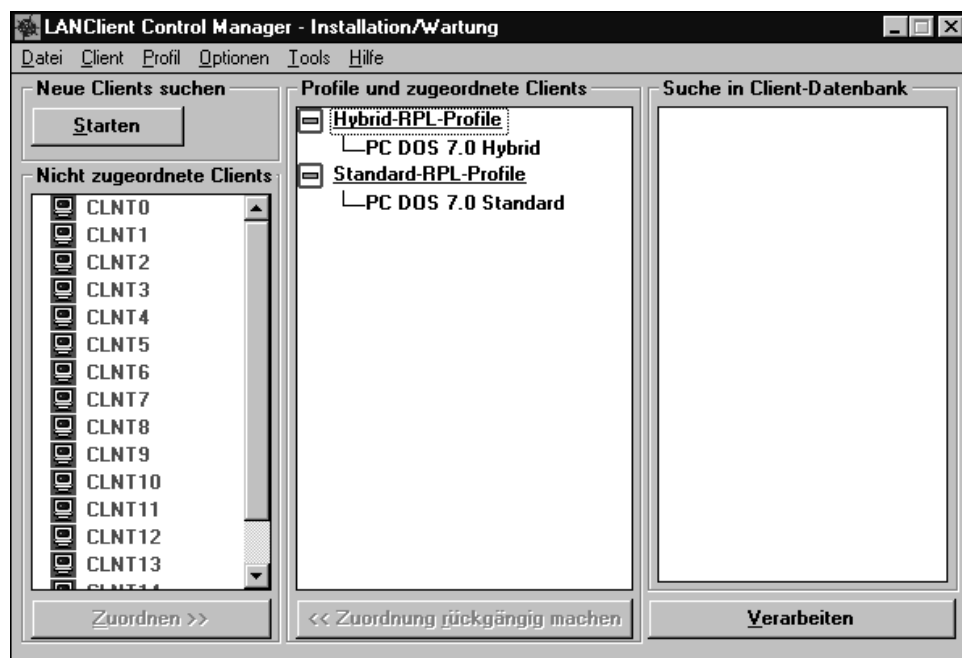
LANClient Control Manager - Installation/Wartung

Datei Client Profil Optionen Tools Hilfe

Neue Clients suchen

Starten

Nicht zugeordnete Clients

CLNT0
CLNT1
CLNT2
CLNT3
CLNT4
CLNT5
CLNT6
CLNT7
CLNT8
CLNT9
CLNT10
CLNT11
CLNT12
CLNT13
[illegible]

Zuordnen >>

Profile und zugeordnete Clients

Hybrid-RPL-Profile
PC DOS 7.0 Hybrid
Standard-RPL-Profile
PC DOS 7.0 Standard

<< Zuordnung rückgängig machen

Suche in Client-Datenbank

Verarbeiten